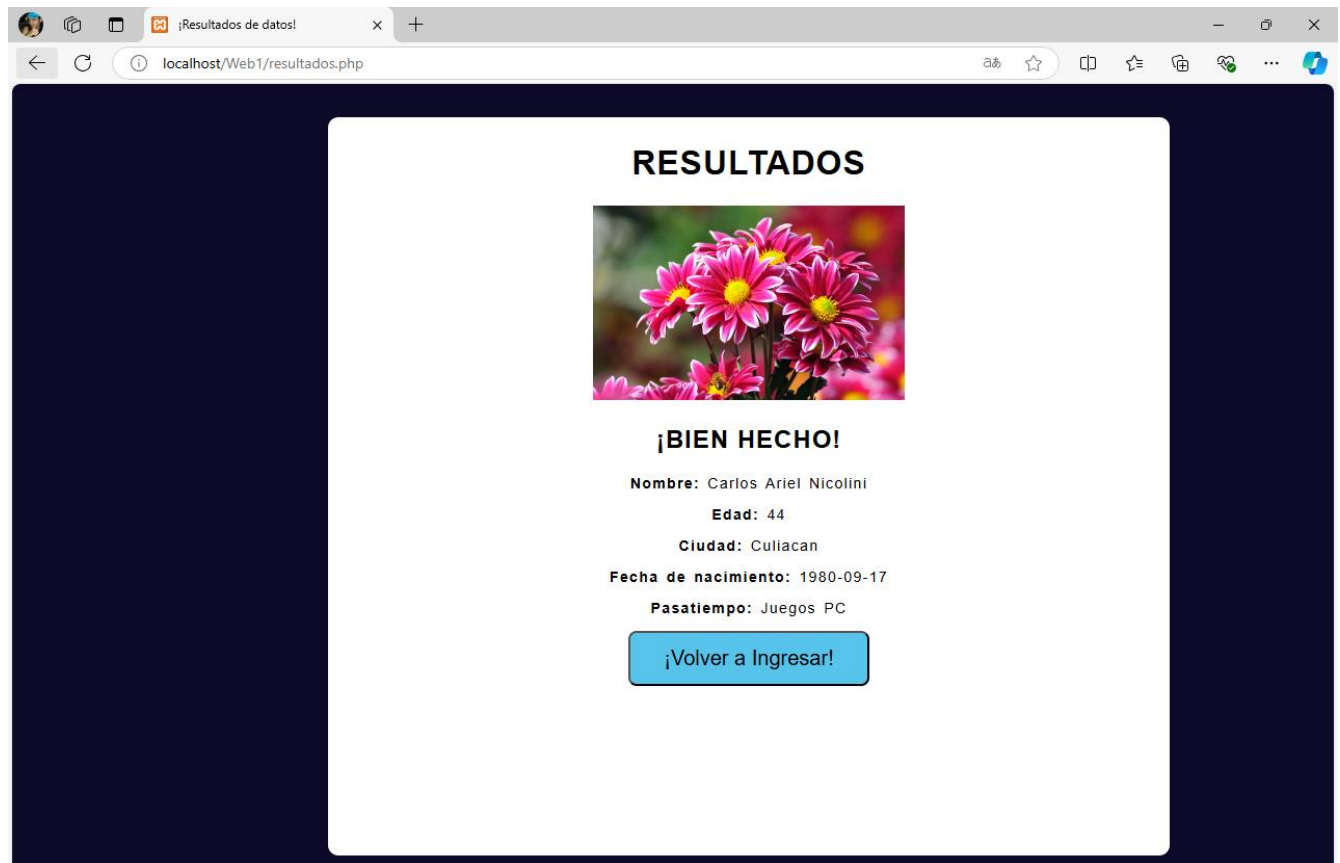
¡Resultados de datos!

localhost/Web1/resultados.php

RESULTADOS

¡BIEN HECHO!

**Nombre:** Carlos Ariel Nicolini

**Edad:** 44

**Ciudad:** Culiacan

**Fecha de nacimiento:** 1980-09-17

**Pasatiempo:** Juegos PC

¡Volver a Ingresar!